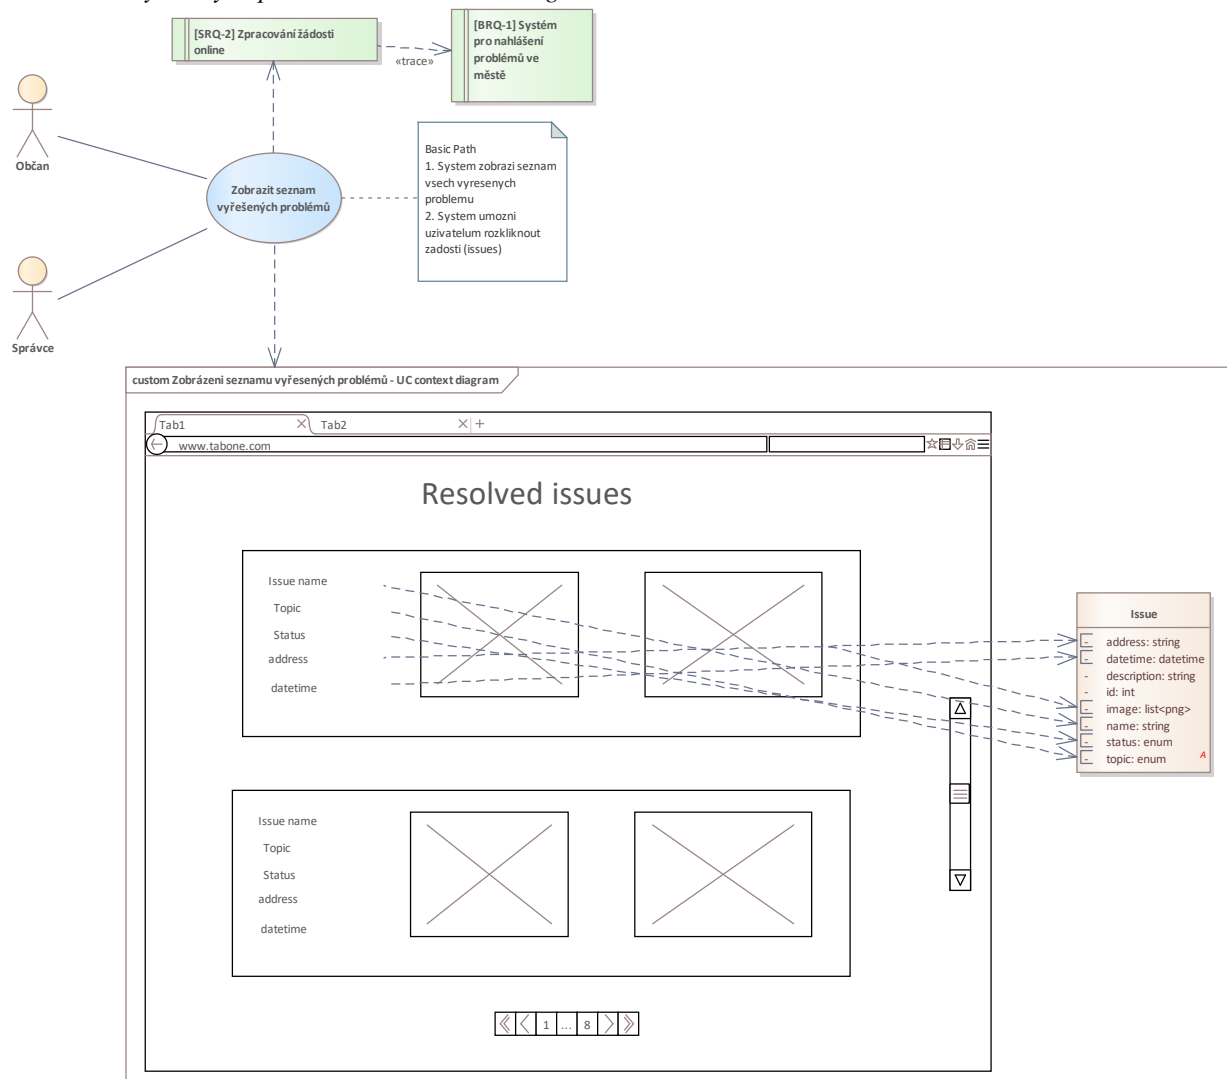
[SRQ-2] Zpracování žádosti online

«trace»

[BRQ-1] Systém pro nahlášení problémů ve městě

Občan

Zobrazit seznam vyřešených problémů

Basic Path
1. System zobrazi seznam vsech vyresenych problemu
2. System umozni uzivatelum rozkliknout zadosti (issues)

Správce

custom Zobrázeni seznamu vyřesených problémů - UC context diagram

Tab1
Tab2
+
www.tabone.com

Resolved issues

Issue name
Topic
Status
address
datetime

Issue
address: string
datetime: datetime
description: string
id: int
image: list<png>
name: string
status: enum
topic: enum

Issue name
Topic
Status
address
datetime

1 ... 8